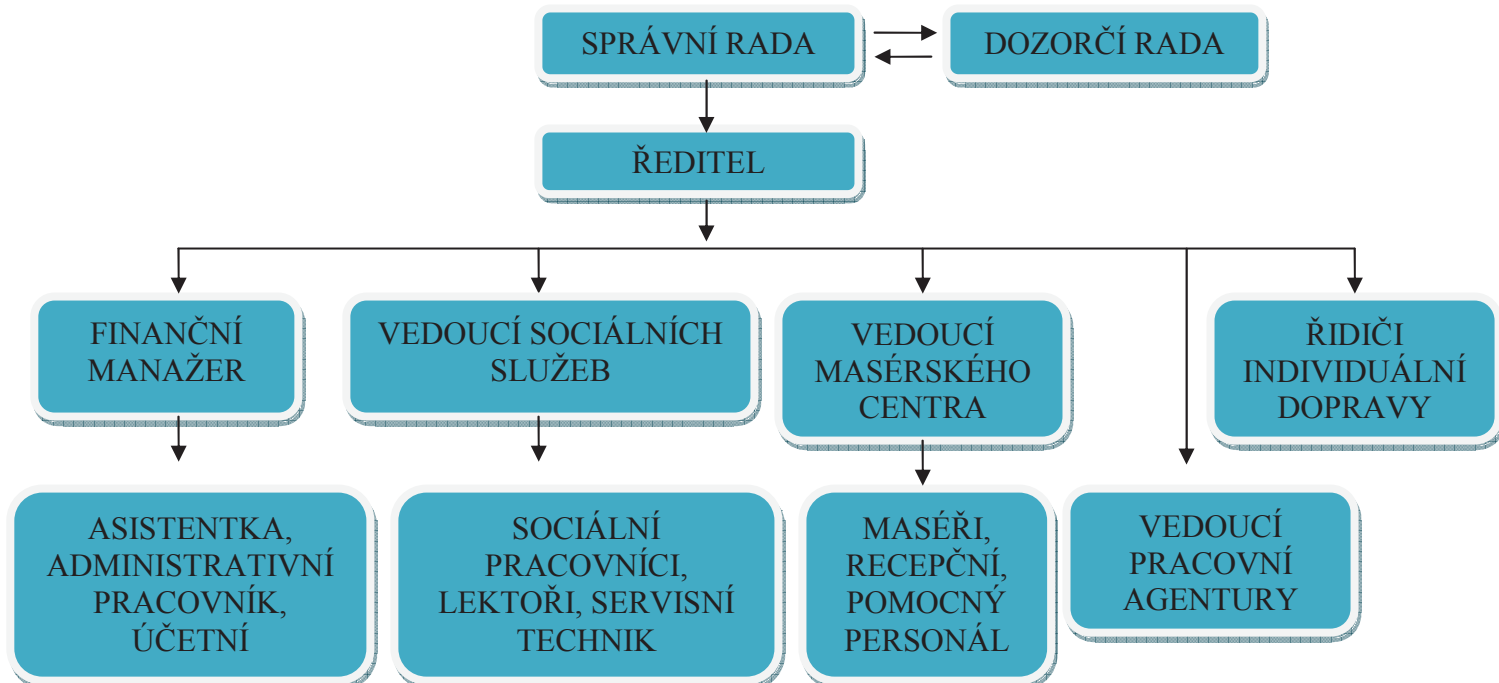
SPRÁVNÍ RADA

DOZORČÍ RADA

ŘEDITEL

FINANČNÍ MANAŽER

VEDOUCÍ SOCIÁLNÍCH SLUŽEB

VEDOUCÍ MASÉRSKÉHO CENTRA

ŘIDIČI INDIVIDUÁLNÍ DOPRAVY

ASISTENTKA, ADMINISTRATIVNÍ PRACOVNÍK, ÚČETNÍ

SOCIÁLNÍ PRACOVNÍCI, LEKTOŘI, SERVISNÍ TECHNIK

MASÉŘI, RECEPČNÍ, POMOCNÝ PERSONÁL

VEDOUCÍ PRACOVNÍ AGENTURY